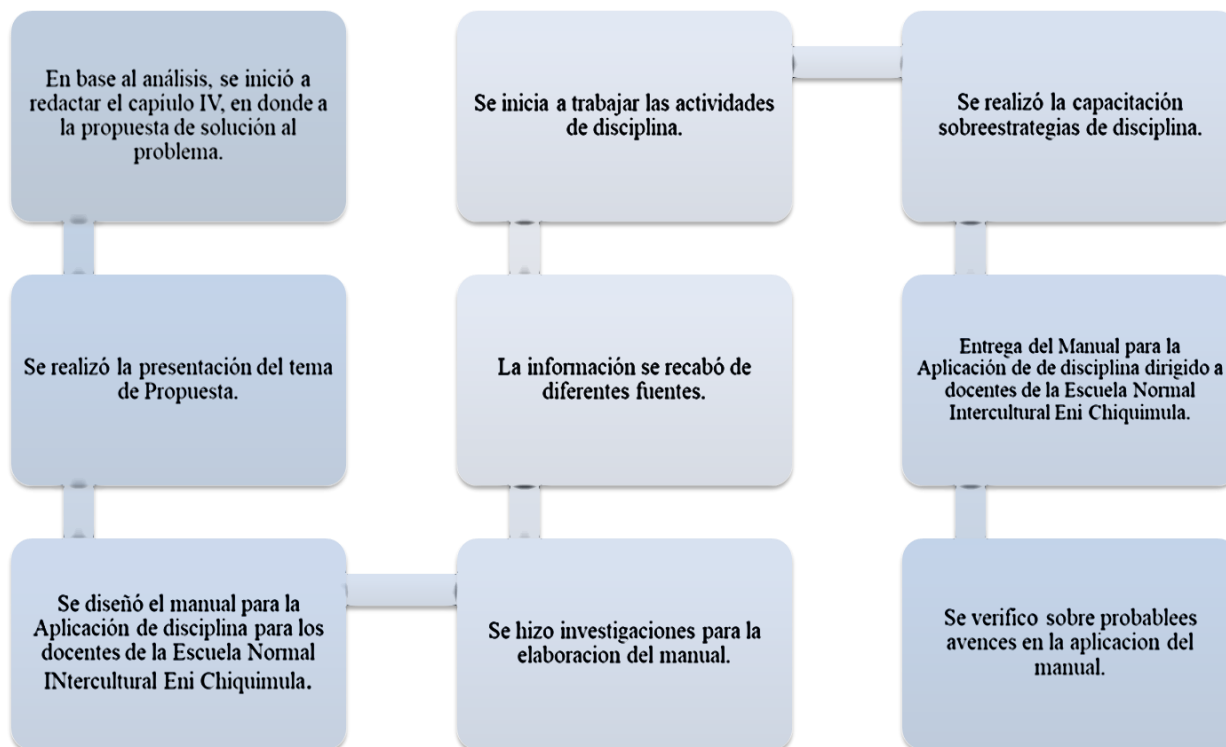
En base al análisis, se inició a redactar el capiulo IV, en donde a la propuesta de solución al problema.

Se realizó la presentación del tema de Propuesta.

Se diseñó el manual para la Aplicación de disciplina para los docentes de la Escuela Normal INtercultural Eni Chiquimula.

Se hizo investigaciones para la elaboracion del manual.

La información se recabó de diferentes fuentes.

Se inicia a trabajar las actividades de disciplina.

Se realizó la capacitación sobreestrategias de disciplina.

Entrega del Manual para la Aplicación de de disciplina dirigido a docentes de la Escuela Normal Intercultural Eni Chiquimula.

Se verifico sobre probablees avences en la aplicacion del manual.